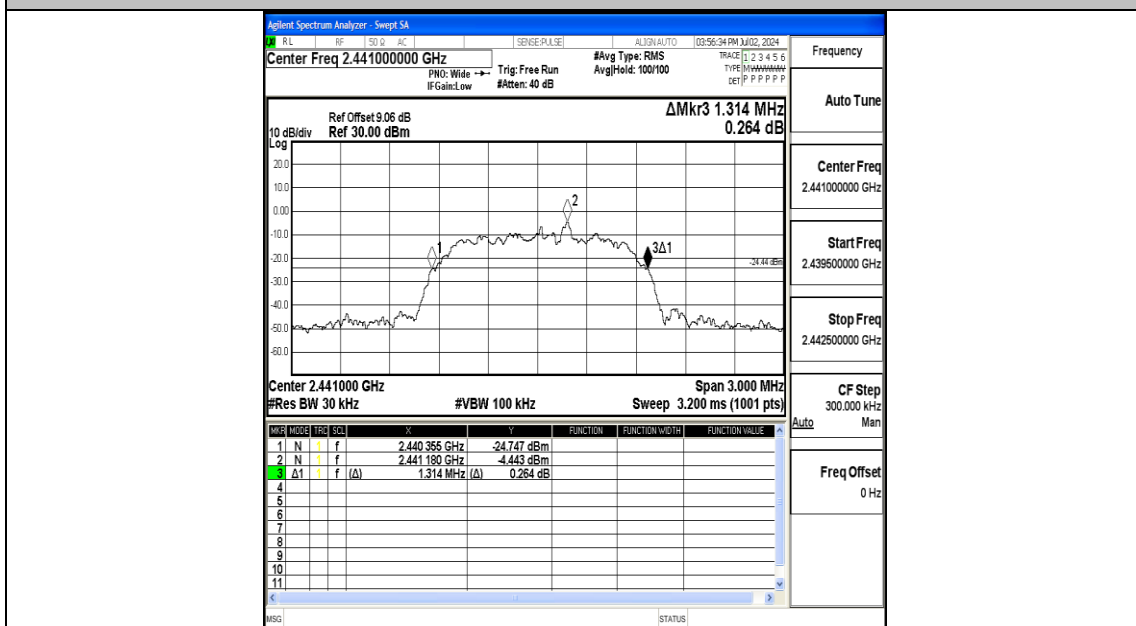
Agilent Spectrum Analyzer - Swept SA

RL RF 50 Ω AC SENSE:PULSE ALIGN AUTO 03:56:34 PM Jul 02, 2024

Center Freq 2.441000000 GHz

PNO: Wide IFGain:Low

Trig: Free Run #Atten: 40 dB

#Avg Type: RMS Avg|Hold: 100/100

TRACE 1 2 3 4 5 6 TYPE MWWWWW DET P P P P P P

Frequency

Ref Offset 9.06 dB 10 dB/div Ref 30.00 dBm

ΔMkr3 1.314 MHz 0.264 dB

Log

20.0
10.0
0.00
-10.0
-20.0
-30.0
-40.0
-50.0
-60.0

1
2
3Δ1
-24.44 dBm

Center 2.441000 GHz
#Res BW 30 kHz
#VBW 100 kHz
Span 3.000 MHz
Sweep 3.200 ms (1001 pts)

| MKR | MODE | TRC | SCL | X | | Y | FUNCTION | FUNCTION WIDTH | FUNCTION VALUE |
|---|---|---|---|---|---|---|---|---|---|
| 1 | N | 1 | f | 2.440 355 GHz | | -24.747 dBm | | | |
| 2 | N | 1 | f | 2.441 180 GHz | | -4.443 dBm | | | |
| 3 | Δ1 | 1 | f (Δ) | 1.314 MHz | (Δ) | 0.264 dB | | | |
| 4 | | | | | | | | | |
| 5 | | | | | | | | | |
| 6 | | | | | | | | | |
| 7 | | | | | | | | | |
| 8 | | | | | | | | | |
| 9 | | | | | | | | | |
| 10 | | | | | | | | | |
| 11 | | | | | | | | | |

Auto Tune

Center Freq
2.441000000 GHz

Start Freq
2.439500000 GHz

Stop Freq
2.442500000 GHz

CF Step
300.000 kHz
Auto Man

Freq Offset
0 Hz

MSG
STATUS